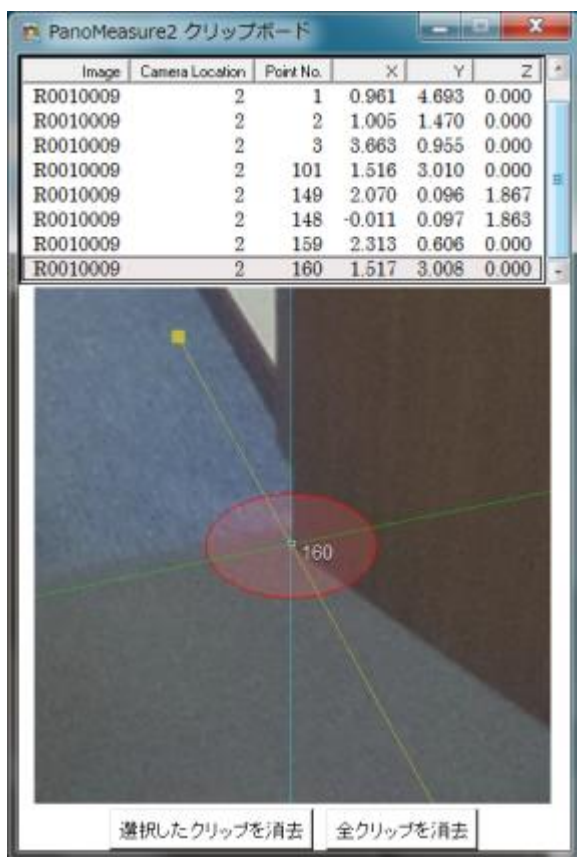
PanoMeasure2 クリップボード

| Image | Camera Location | Point No. | X | Y | Z |
|---|---|---|---|---|---|
| R0010009 | 2 | 1 | 0.961 | 4.693 | 0.000 |
| R0010009 | 2 | 2 | 1.005 | 1.470 | 0.000 |
| R0010009 | 2 | 3 | 3.663 | 0.955 | 0.000 |
| R0010009 | 2 | 101 | 1.516 | 3.010 | 0.000 |
| R0010009 | 2 | 149 | 2.070 | 0.096 | 1.867 |
| R0010009 | 2 | 148 | -0.011 | 0.097 | 1.863 |
| R0010009 | 2 | 159 | 2.313 | 0.606 | 0.000 |
| R0010009 | 2 | 160 | 1.517 | 3.008 | 0.000 |

160

選択したクリップを消去
全クリップを消去